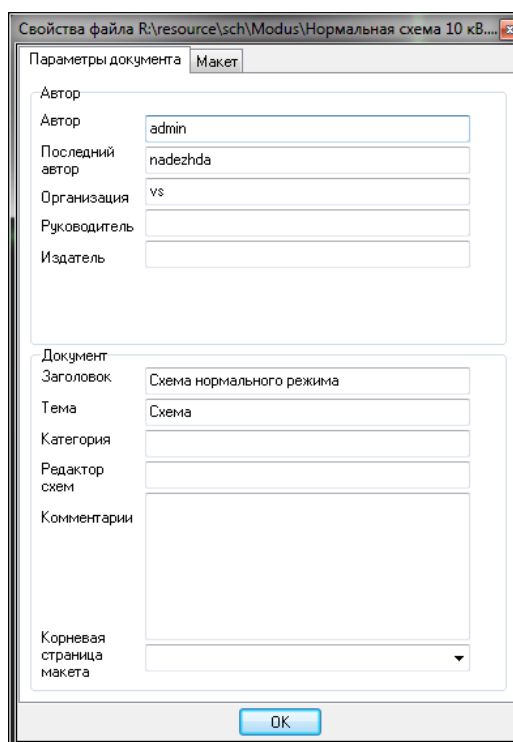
Свойства файла R:\resource\sch\Modus\Нормальная схема 10 кВ...

Параметры документа | Макет

Автор

Автор admin

Последний автор nadezhda

Организация vs

Руководитель

Издатель

Документ

Заголовок Схема нормального режима

Тема Схема

Категория

Редактор схем

Комментарии

Корневая страница макета

OK